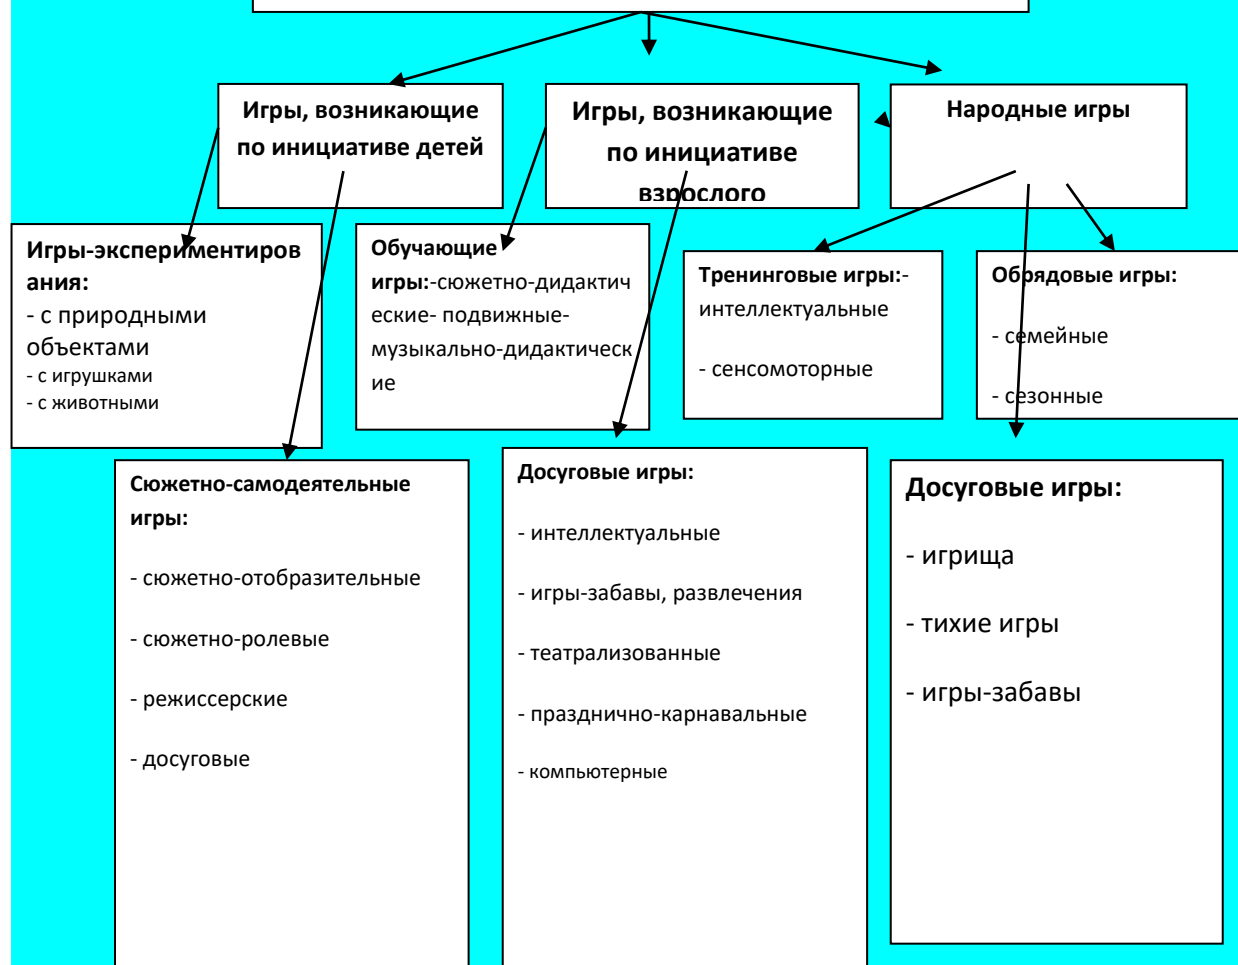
Игры, возникающие по инициативе детей

Игры, возникающие по инициативе взрослого

Народные игры

Игры-экспериментирования:
- с природными объектами
- с игрушками
- с животными

Обучающие игры:-сюжетно-дидактические- подвижные-музыкально-дидактические

Тренинговые игры:- интеллектуальные

- сенсомоторные

Обрядовые игры:

- семейные

- сезонные

Сюжетно-самодеятельные игры:

- сюжетно-отобразительные

- сюжетно-ролевые

- режиссерские

- досуговые

Досуговые игры:

- интеллектуальные

- игры-забавы, развлечения

- театрализованные

- празднично-карнавальные

- компьютерные

Досуговые игры:

- игрища

- тихие игры

- игры-забавы